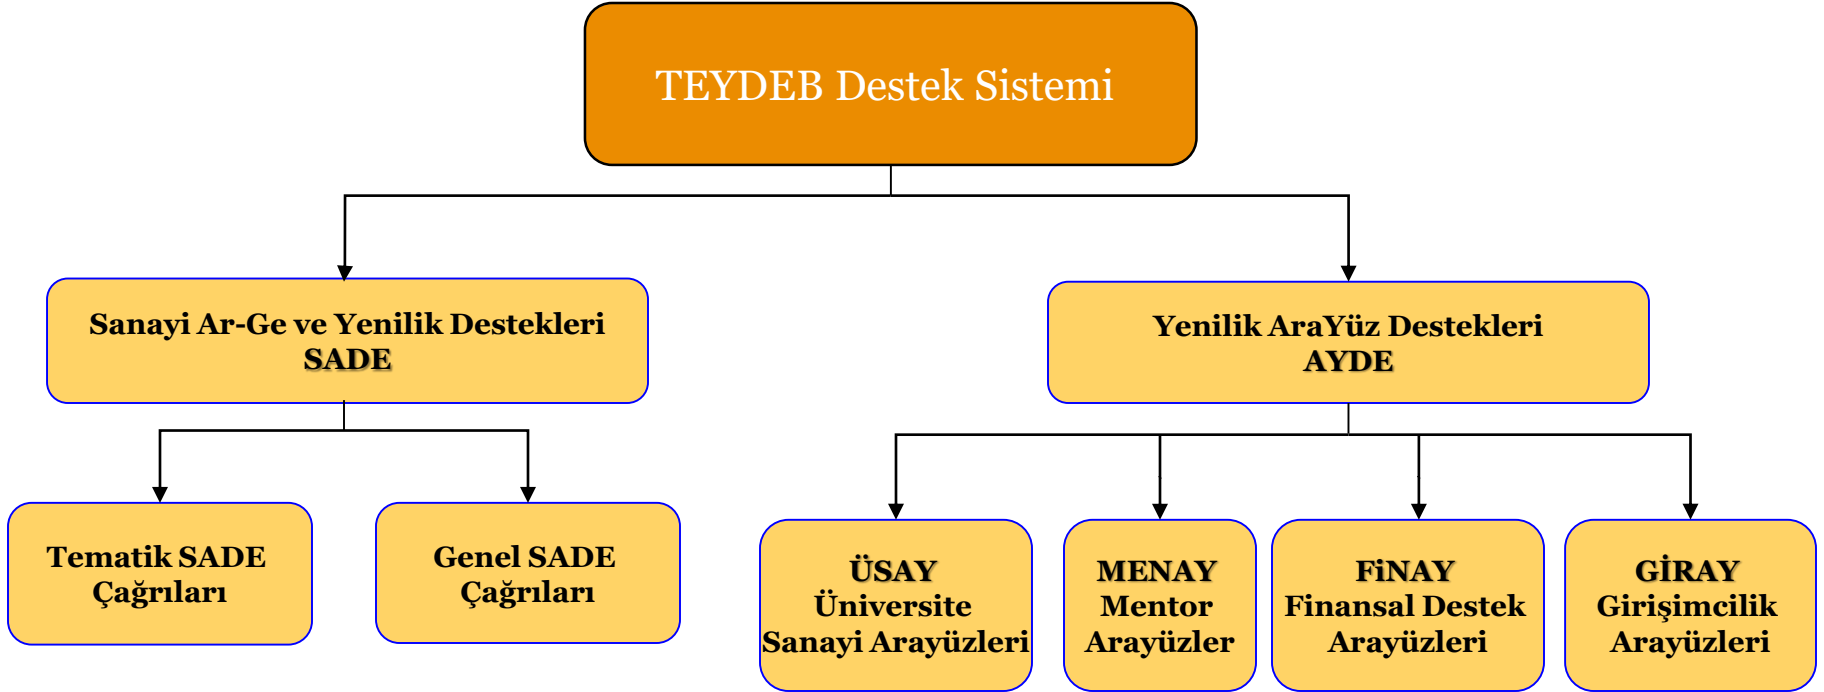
TEYDEB Destek Sistemi

Sanayi Ar-Ge ve Yenilik Destekleri
SADE

Yenilik AraYüz Destekleri
AYDE

Tematik SADE
Çağrıları

Genel SADE
Çağrıları

ÜSAY
Üniversite
Sanayi Arayüzleri

MENAY
Mentor
Arayüzler

FiNAY
Finansal Destek
Arayüzleri

GİRAY
Girişimcilik
Arayüzleri